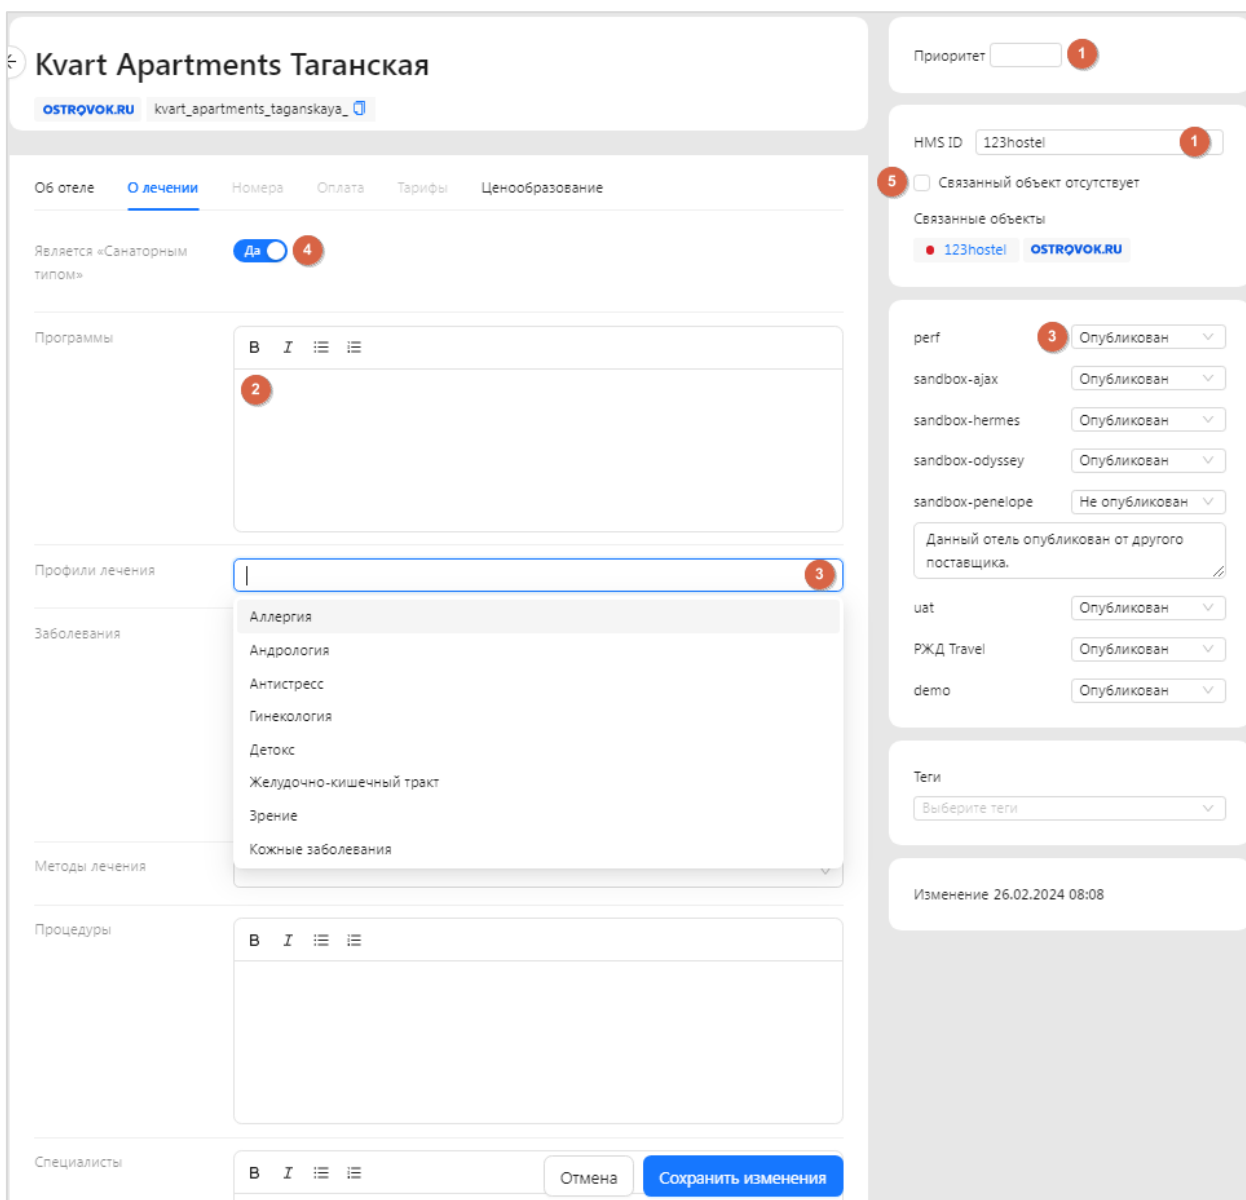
Kvart Apartments Таганская

OSTROVOK.RU kvart_apartments_taganskaya_

Об отеле О лечении Номера Оплата Тарифы Ценообразование

Является «Санаторным типом» Да 4

Программы

B I

2

Профили лечения 3

Аллергия
Андрология
Антистресс
Гинекология
Детокс
Желудочно-кишечный тракт
Зрение
Кожные заболевания

Заболевания

Методы лечения

Процедуры

B I

Специалисты

B I

Отмена Сохранить изменения

Приоритет 1

HMS ID 123hostel 1

5 Связанный объект отсутствует

Связанные объекты

123hostel OSTROVOK.RU

perf 3 Опубликован

sandbox-ajax Опубликован

sandbox-hermes Опубликован

sandbox-odyssey Опубликован

sandbox-penelope Не опубликован

Данный отель опубликован от другого поставщика.

uat Опубликован

РЖД Travel Опубликован

demo Опубликован

Теги

Выберите теги

Изменение 26.02.2024 08:08